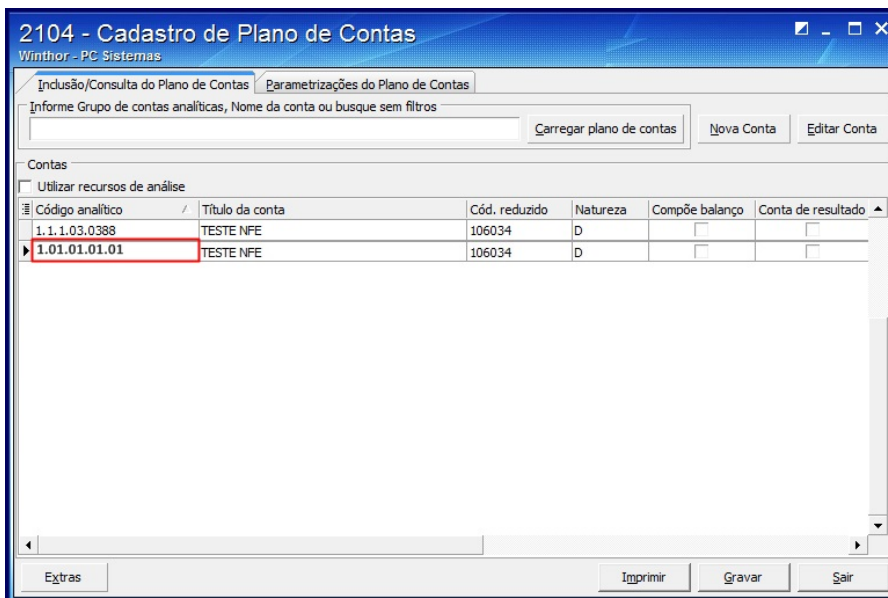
2104 - Cadastro de Plano de Contas
Winthor - PC Sistemas

Inclusão/Consulta do Plano de Contas | Parametrizações do Plano de Contas

Informe Grupo de contas analíticas, Nome da conta ou busque sem filtros

Carregar plano de contas | Nova Conta | Editar Conta

Contas

Utilizar recursos de análise

| Código analítico | Título da conta | Cód. reduzido | Natureza | Compõe balanço | Conta de resultado |
|---|---|---|---|---|---|
| 1.1.1.03.0388 | TESTE NFE | 106034 | D | | |
| 1.01.01.01.01 | TESTE NFE | 106034 | D | | |

Extras | Imprimir | Gravar | Sair